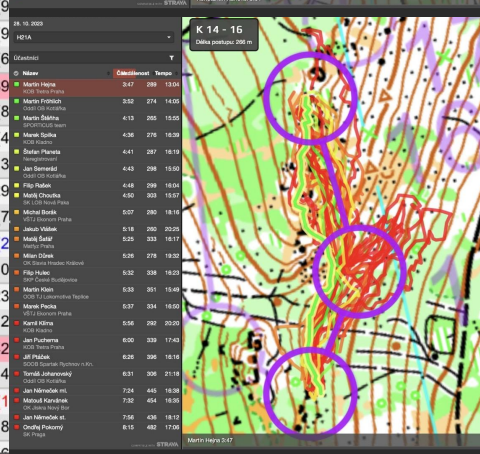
STRAVA

28. 10. 2023

H21A

Účastníci

| Název | Čas | Vzdálenost | Tempo |
|---|---|---|---|
| Martin Hejna KOB Tetrra Praha | 3:47 | 289 | 13:04 |
| Martin Fröhlich Oddíl OB Kotlářka | 3:52 | 274 | 14:05 |
| Martin Štěrba SPORTICUS team | 4:13 | 265 | 15:55 |
| Marek Spilka KOB Kladno | 4:36 | 276 | 16:39 |
| Štefan Planeta Neregistrovaní | 4:41 | 287 | 16:19 |
| Jan Semerád Oddíl OB Kotlářka | 4:43 | 298 | 15:50 |
| Filip Rabek | 4:48 | 299 | 16:04 |
| Matěj Choutka SK LOB Nové Pole | 4:50 | 303 | 15:57 |
| Michal Borák VŠTJ Ekonom Praha | 5:07 | 280 | 18:16 |
| Jakub Vlášek | 5:18 | 280 | 20:25 |
| Matěj Šafář Matfyz Praha | 5:25 | 333 | 16:17 |
| Milan Dűrek OK Slavia Hradec Králové | 5:26 | 278 | 19:32 |
| Filip Hulec SKP České Budějovice | 5:32 | 338 | 16:23 |
| Martin Klein OOB TJ Lokomotiva Teplice | 5:33 | 351 | 15:49 |
| Marek Pecka VŠTJ Ekonom Praha | 5:37 | 334 | 16:50 |
| Kamil Klíma KOB Kladno | 5:56 | 297 | 20:00 |
| Jan Puchema KOB Tetrra Praha | 6:00 | 339 | 17:43 |
| Jiří Ptáček SOOB Spartak Rychnov n.Kn. | 6:28 | 386 | 16:45 |
| Tomáš Johanovský Oddíl OB Kotlářka | 6:31 | 306 | 21:18 |
| Jan Němeček ml. | 7:24 | 445 | 16:38 |
| Matouš Kavánek OK Jiskra Nový Bor | 7:32 | 454 | 16:35 |
| Jan Němeček st. | 7:56 | 436 | 18:12 |
| Ondřej Pokorný SK Praga | 8:15 | 482 | 17:06 |

K 14 - 16
Délka postupu: 288 m

Martin Hejna 3:47